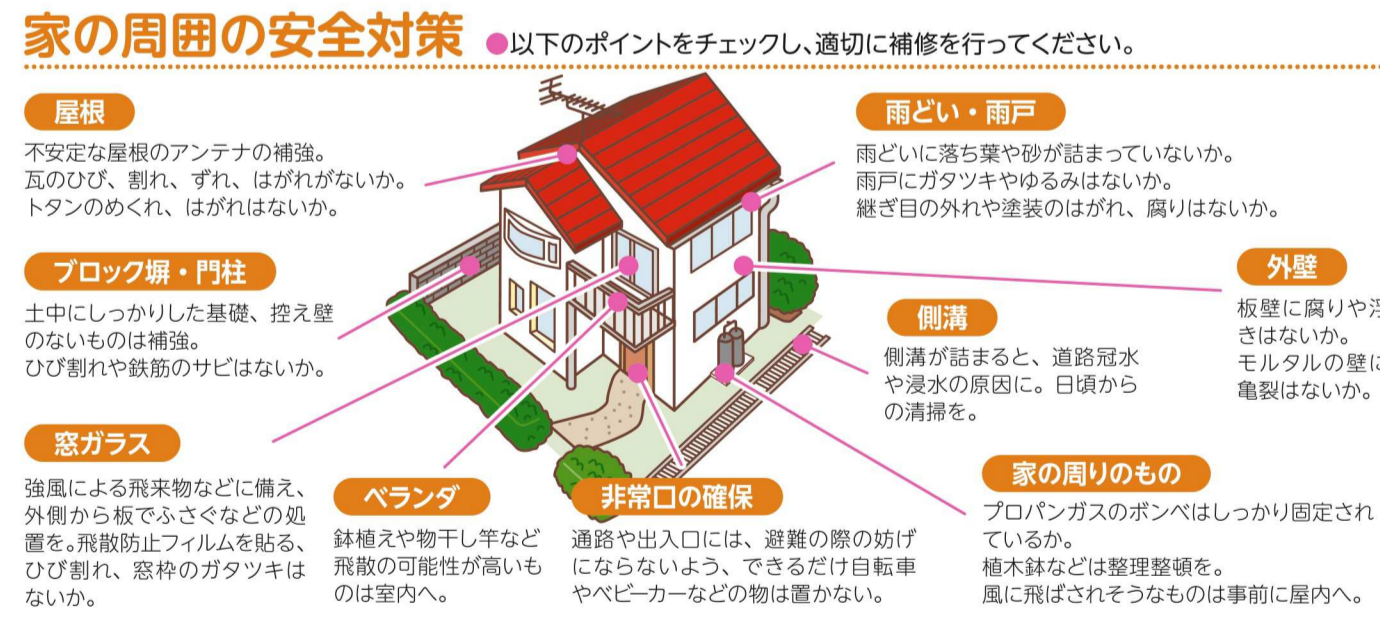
家の周囲の安全対策

以下のポイントをチェックし、適切に補修を行ってください。

屋根

不安定な屋根のアンテナの補強。
瓦のひび、割れ、ずれ、はがれがないか。
トタンのめくれ、はがれはないか。

ブロック塀・門柱

土中にしっかりした基礎、控え壁のないものは補強。
ひび割れや鉄筋のサビはないか。

窓ガラス

強風による飛来物などに備え、外側から板でふさぐなどの処置を。飛散防止フィルムを貼る、ひび割れ、窓枠のガタツキはないか。

ベランダ

鉢植えや物干し竿など飛散の可能性が高いものは室内へ。

非常口の確保

通路や出入口には、避難の際の妨げにならないよう、できるだけ自転車やベビーカーなどの物は置かない。

雨どい・雨戸

雨どいに落ち葉や砂が詰まっていないか。
雨戸にガタツキやゆるみはないか。
継ぎ目の外れや塗装のはがれ、腐りはないか。

外壁

板壁に腐りや浮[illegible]きはないか。
モルタルの壁に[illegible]亀裂はないか。

側溝

側溝が詰まると、道路冠水や浸水の原因に。日頃からの清掃を。

家の周りのもの

プロパンガスのボンベはしっかり固定されているか。
植木鉢などは整理整頓を。
風に飛ばされそうなものは事前に屋内へ。